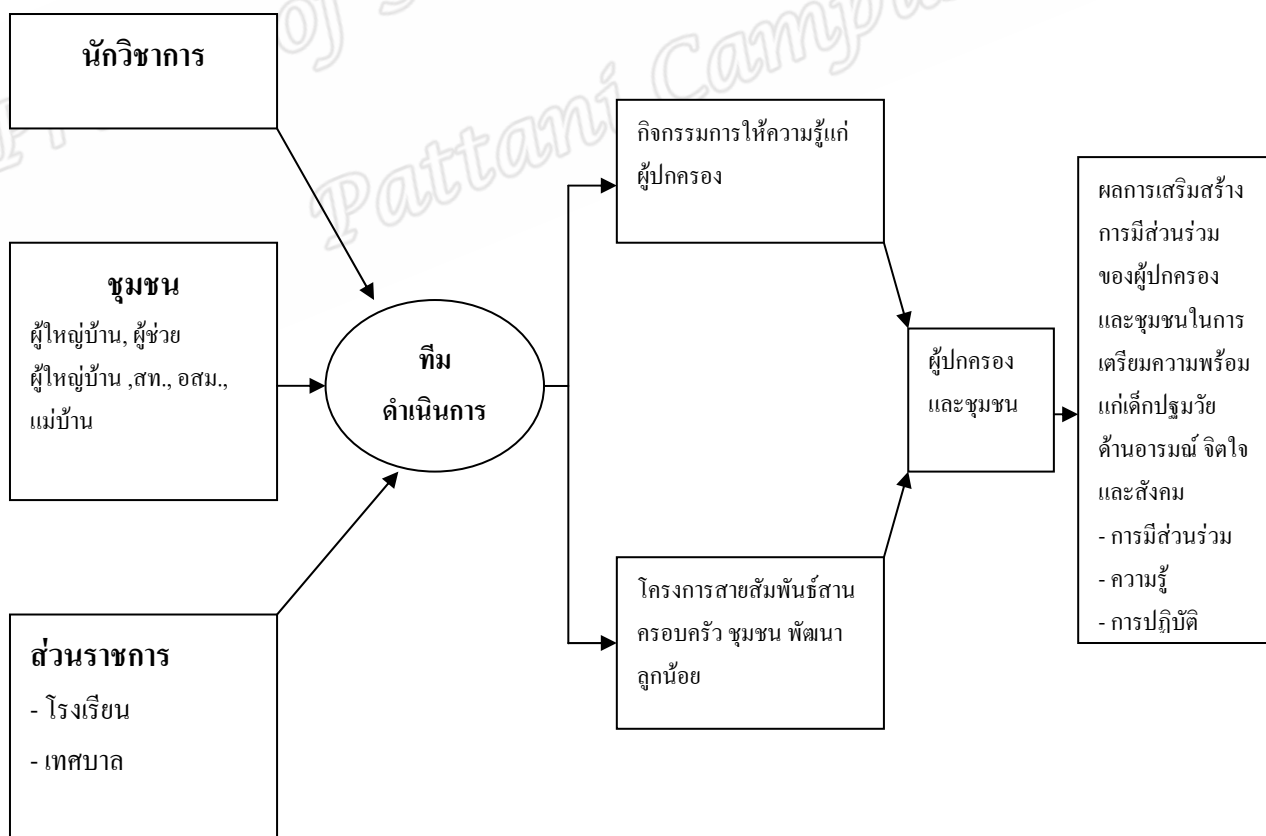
นักวิชาการ

ชุมชน
ผู้ใหญ่บ้าน, ผู้ช่วยผู้ใหญ่บ้าน ,สท., อสม., แม่บ้าน

ส่วนราชการ
- โรงเรียน
- เทศบาล

ทีม
ดำเนินการ

กิจกรรมการให้ความรู้แก่ผู้ปกครอง

โครงการสายสัมพันธ์สานครอบครัว ชุมชน พัฒนาลูกน้อย

ผู้ปกครองและชุมชน

ผลการเสริมสร้างการมีส่วนร่วมของผู้ปกครองและชุมชนในการเตรียมความพร้อมแก่เด็กปฐมวัยด้านอารมณ์ จิตใจและสังคม
- การมีส่วนร่วม
- ความรู้
- การปฏิบัติ

Pattani Campus